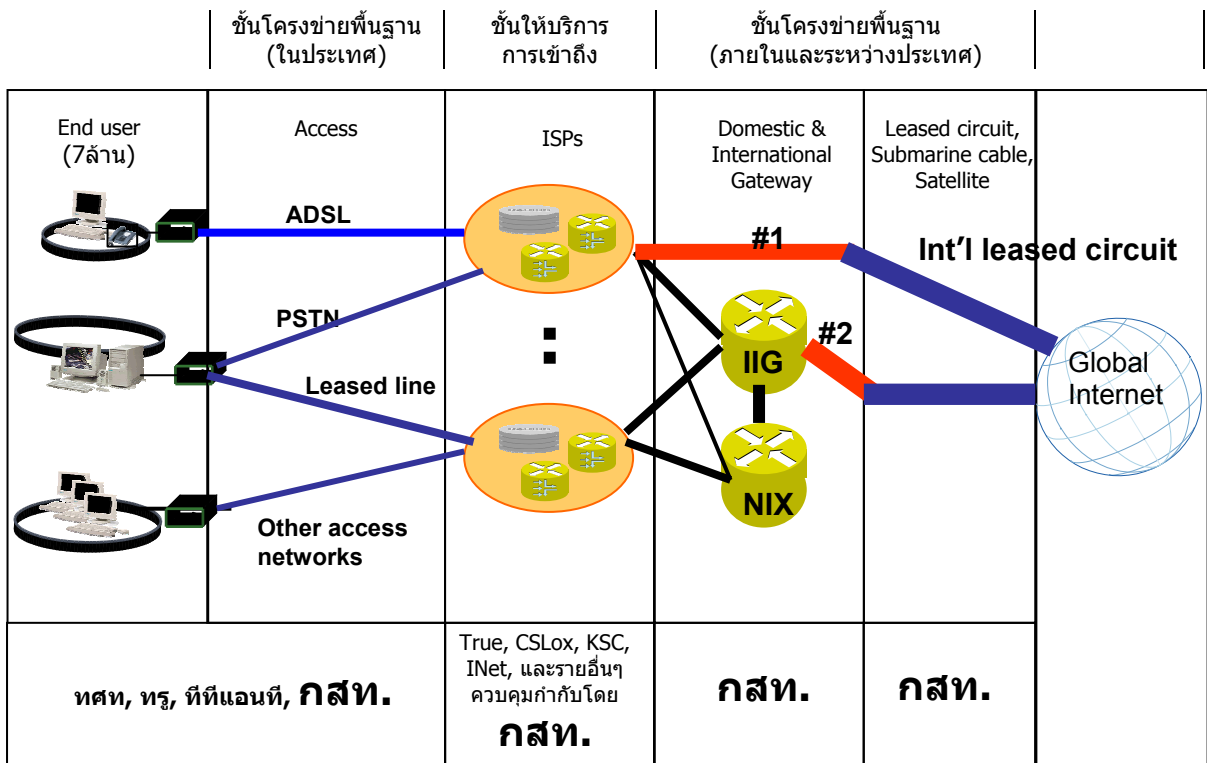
ชั้นโครงข่ายพื้นฐาน (ในประเทศ)

ชั้นให้บริการการเข้าถึง

ชั้นโครงข่ายพื้นฐาน (ภายในและระหว่างประเทศ)

End user (7ล้าน)

Access

ISPs

Domestic & International Gateway

Leased circuit, Submarine cable, Satellite

ADSL

PSTN

Leased line

Other access networks

:

#1

#2

IIG

NIX

Int’l leased circuit

Global Internet

ทศท, ทรู, ทีทีแอนที, กสท.

True, CSLox, KSC, INet, และรายอื่นๆ ควบคุมกำกับโดย กสท.

กสท.

กสท.